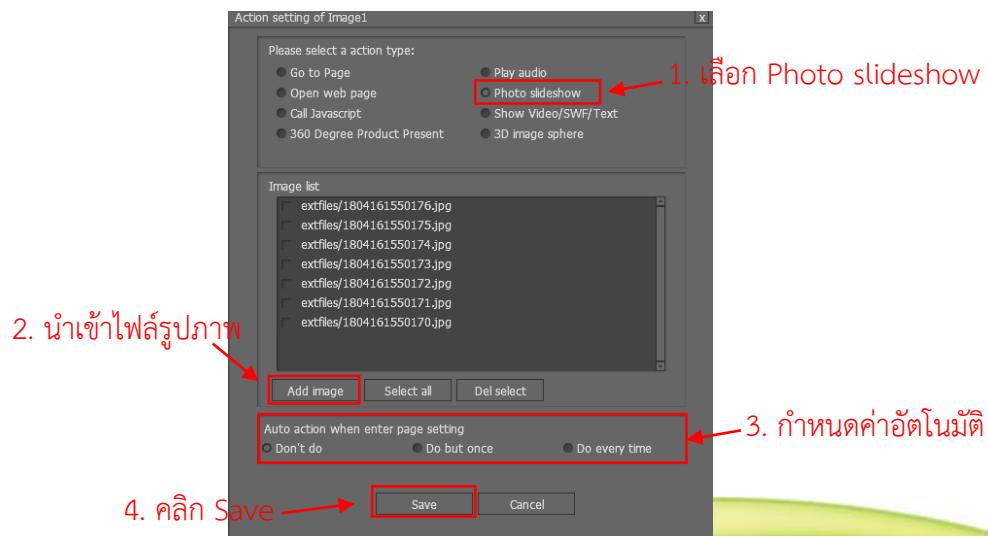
Action setting of Image1

x

Please select a action type:

Go to Page

Play audio

Open web page

Photo slideshow

Call Javascript

Show Video/SWF/Text

360 Degree Product Present

3D image sphere

1. เลือก Photo slideshow

Image list

extfiles/1804161550176.jpg

extfiles/1804161550175.jpg

extfiles/1804161550174.jpg

extfiles/1804161550173.jpg

extfiles/1804161550172.jpg

extfiles/1804161550171.jpg

extfiles/1804161550170.jpg

2. นำเข้าไฟล์รูปภาพ

Add image

Select all

Del select

Auto action when enter page setting

Don't do

Do but once

Do every time

3. กำหนดค่าอัตโนมัติ

4. คลิก Save

Save

Cancel